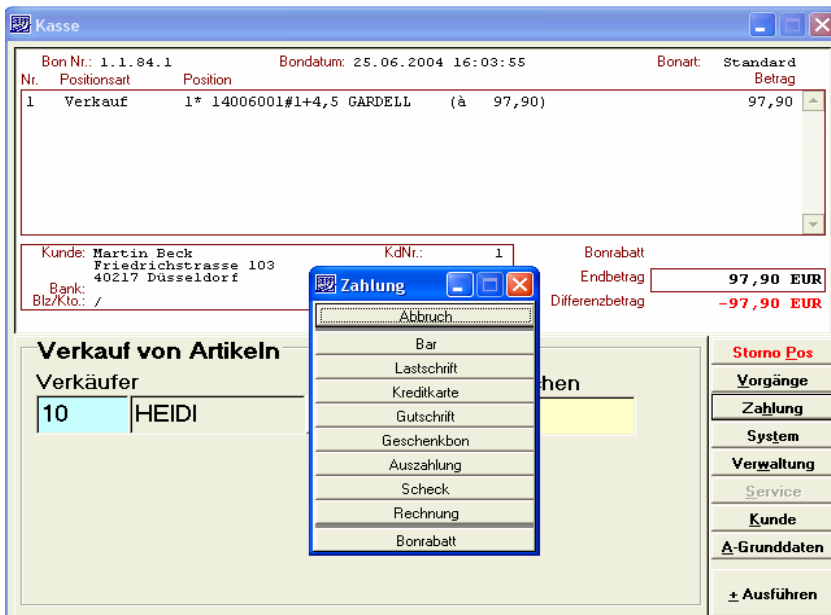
Kasse

Bon Nr.: 1.1.84.1 Bondatum: 25.06.2004 16:03:55 Bonart: Standard

| Nr. | Positionsart | Position | Betrag |
|---|---|---|---|
| 1 | Verkauf | 1* 14006001#1+4,5 GARDELL (à 97,90) | 97,90 |

Kunde: Martin Beck
Friedrichstrasse 103
40217 Düsseldorf
Bank:
Blz/Kto.: /

KdNr.: 1

Bonrabatt
Endbetrag 97,90 EUR
Differenzbetrag -97,90 EUR

Verkauf von Artikeln
Verkäufer
10 HEIDI
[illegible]chen

Zahlung
Abbruch
Bar
Lastschrift
Kreditkarte
Gutschrift
Geschenkbon
Auszahlung
Scheck
Rechnung
Bonrabatt

Storno Pos
Vorgänge
Zahlung
System
Verwaltung
Service
Kunde
A-Grunddaten
± Ausführen